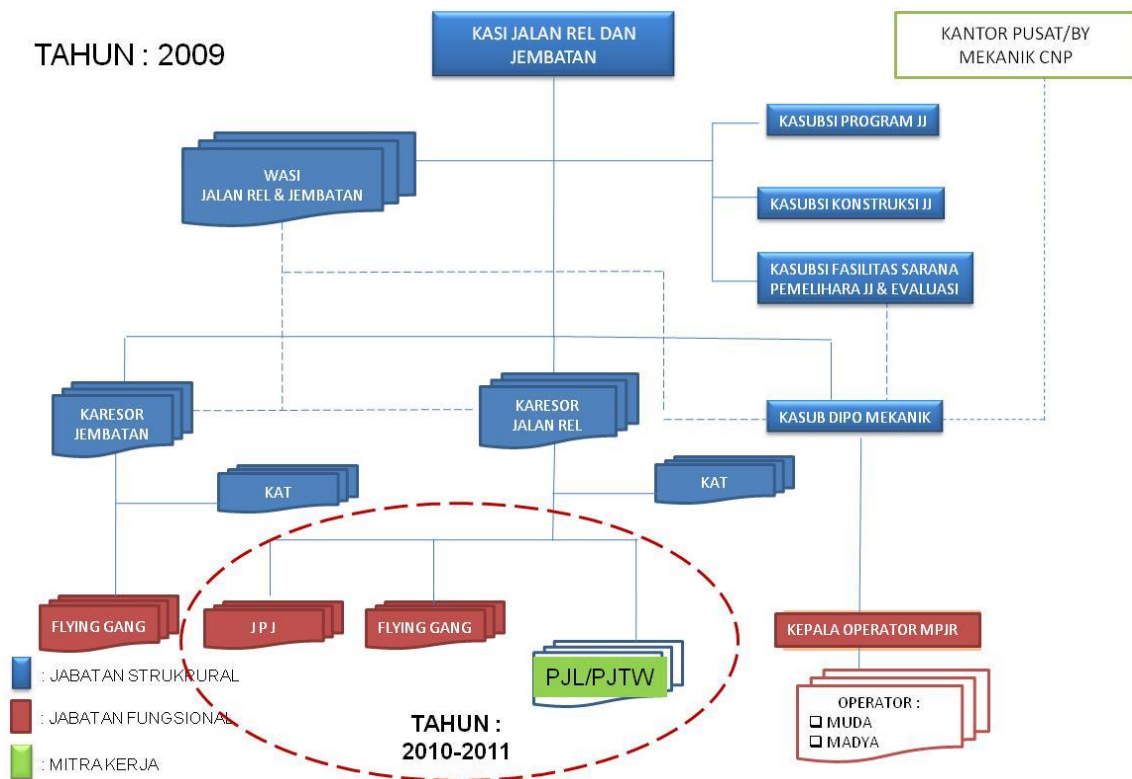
TAHUN : 2009

KASI JALAN REL DAN JEMBATAN

KANTOR PUSAT/BY MEKANIK CNP

KASUBSI PROGRAM JJ

WASI JALAN REL & JEMBATAN

KASUBSI KONSTRUKSI JJ

KASUBSI FASILITAS SARANA PEMELIHARA JJ & EVALUASI

KARESOR JEMBATAN

KARESOR JALAN REL

KASUB DIPO MEKANIK

KAT

KAT

FLYING GANG

J P J

FLYING GANG

PJL/PJTW

KEPALA OPERATOR MPJR

OPERATOR :
❑ MUDA
❑ MADYA

: JABATAN STRUKRURAL

: JABATAN FUNGSIONAL

: MITRA KERJA

TAHUN : 2010-2011